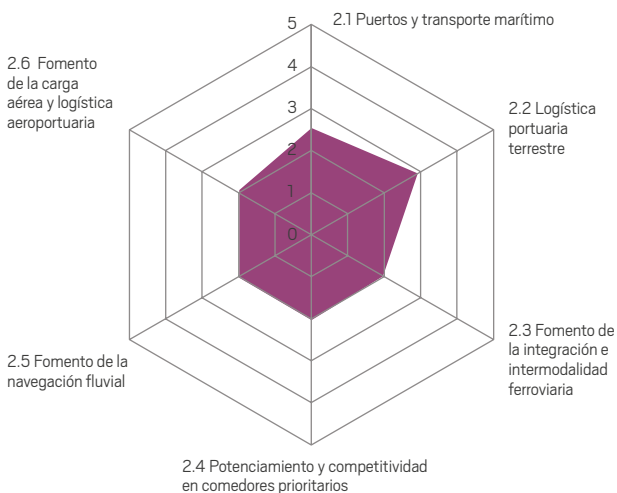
5
4
3
2
1
0

2.1 Puertos y transporte marítimo

2.2 Logística portuaria terrestre

2.3 Fomento de la integración e intermodalidad ferroviaria

2.4 Potenciamiento y competitividad en comedores prioritarios

2.5 Fomento de la navegación fluvial

2.6 Fomento de la carga aérea y logística aeroportuaria